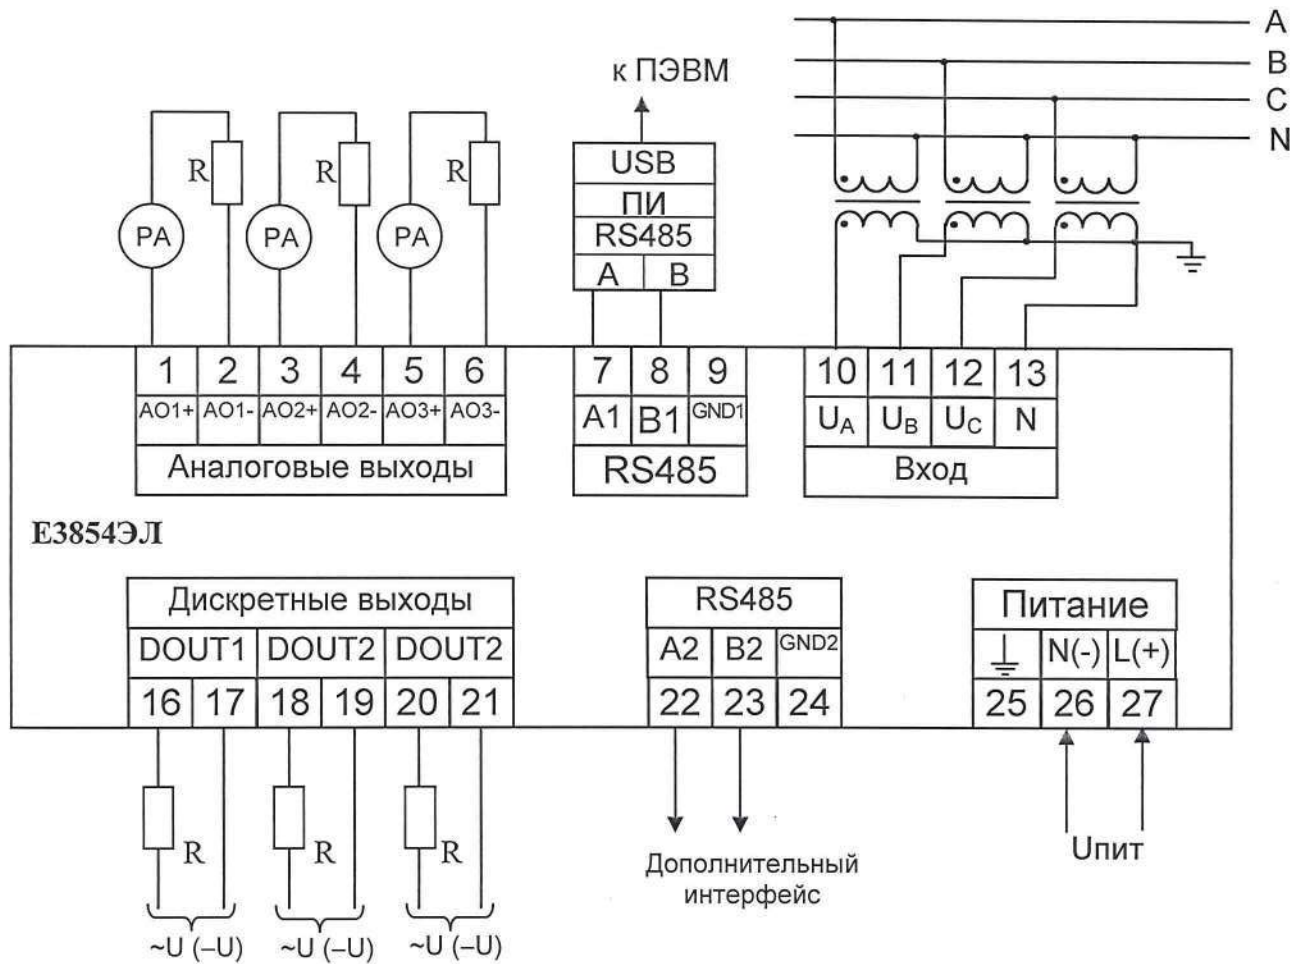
A
B
C
N

к ПЭВМ

USB
ПИ
RS485
A B

R R R
PA PA PA

| 1 | 2 | 3 | 4 | 5 | 6 |
|---|---|---|---|---|---|
| AO1+ | AO1- | AO2+ | AO2- | AO3+ | AO3- |

Аналоговые выходы

| 7 | 8 | 9 |
|---|---|---|
| A1 | B1 | GND1 |

RS485

| 10 | 11 | 12 | 13 |
|---|---|---|---|
| $U_A$ | $U_B$ | $U_C$ | N |

Вход

Е3854ЭЛ

Дискретные выходы

| DOUT1 | | DOUT2 | | DOUT2 | |
|---|---|---|---|---|---|
| 16 | 17 | 18 | 19 | 20 | 21 |

RS485

| A2 | B2 | GND2 |
|---|---|---|
| 22 | 23 | 24 |

Питание

| ⏚ | N(-) | L(+) |
|---|---|---|
| 25 | 26 | 27 |

R R R
~U (–U) ~U (–U) ~U (–U)

Дополнительный интерфейс

Uпит